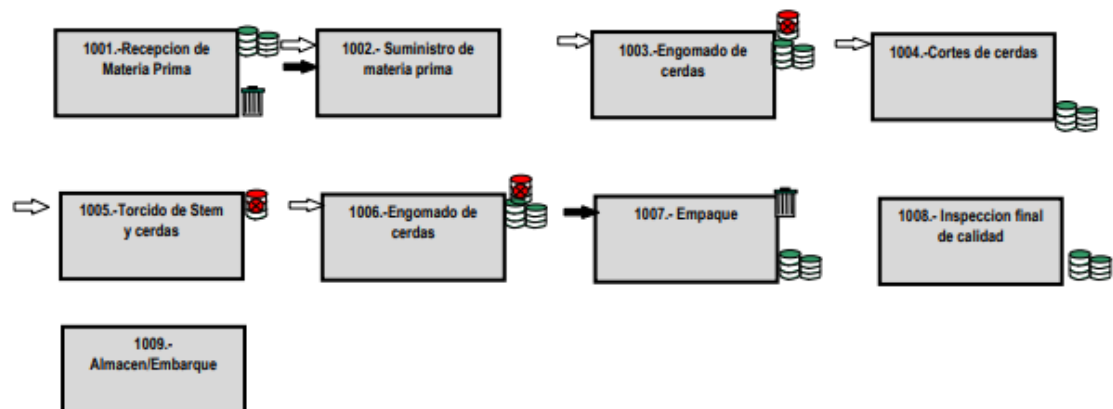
1001.-Recepcion de Materia Prima

1002.- Suministro de materia prima

1003.-Engomado de cerdas

1004.-Cortes de cerdas

1005.-Torcido de Stem y cerdas

1006.-Engomado de cerdas

1007.- Empaque

1008.- Inspeccion final de calidad

1009.- Almacen/Embarque